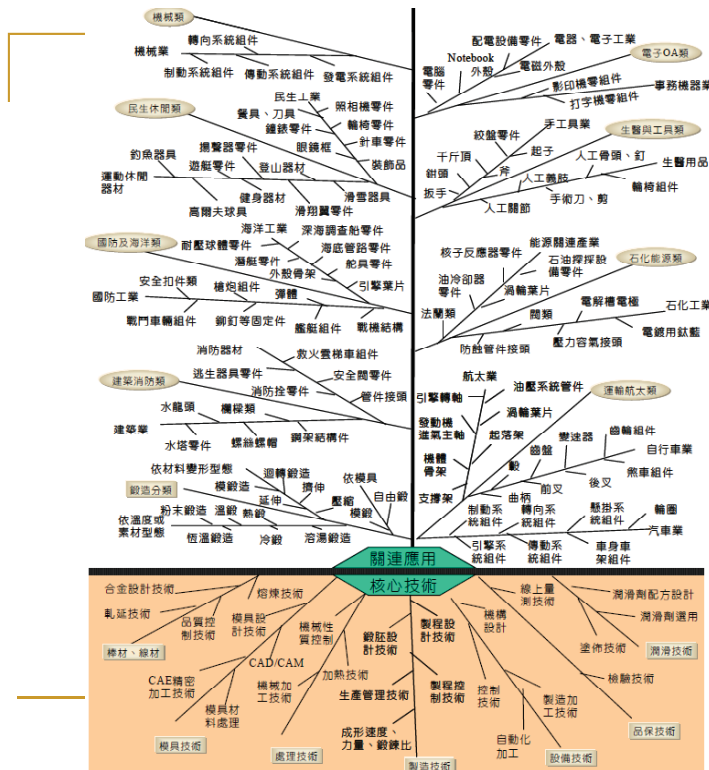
機械類
轉向系統組件
機械業
制動系統組件
傳動系統組件
發電系統組件
配電設備零件
電器、電子工業
Notebook
電子OA類
電磁外殼
外殼
電腦零件
影印機零組件
事務機器業
打字機零組件
民生休閒類
民生工業
照相機零件
餐具、刀具
鐘錶零件
輪椅零件
眼鏡框
針車零件
裝飾品
釣魚器具
攝影器零件
遊艇零件
登山器材
運動休閒器材
健身器材
滑雪器具
高爾夫球具
滑翔翼零件
手工具業
生醫與工具類
絞盤零件
千斤頂
起子
人工骨頭、釘
生醫用品
鉗頭
斧
人工義肢
輪椅組件
扳手
手術刀、剪
人工關節
海洋工業
深海調查船零件
國防及海洋類
耐壓球體零件
海底管路零件
潛艇零件
舵具零件
外殼骨架
引擎葉片
安全扣件類
國防工業
槍炮組件
彈體
戰鬥車輛組件
鉚釘等固定件
艦艇組件
戰機結構
核子反應器零件
能源關連產業
石化能源類
石油探採設備零件
油冷卻器零件
渦輪葉片
法蘭類
電解槽電極
石化工業
閥類
電鍍用鈦籃
壓力容氣接頭
防蝕管件接頭
消防器材
救火雲梯車組件
逃生器具零件
安全閥零件
建築消防類
消防栓零件
管件接頭
水龍頭
欄桿類
建築業
鋼架結構件
水塔零件
螺絲螺帽
航太業
油壓系統管件
運輸航太類
引擎轉軸
發動機進氣主軸
渦輪葉片
起落架
齒輪組件
變速器
自行車業
機體骨架
鏈
齒盤
煞車組件
前叉
後叉
支撐架
曲柄
懸掛系統組件
輪圈
制動系統組件
轉向系統組件
汽車業
依材料變形型態
迴轉鍛造
依模具
鍛造分類
模鍛造
擠伸
自由鍛
延伸
壓縮
粉末鍛造
溫鍛
熱鍛
模鍛
依溫度或素材型態
恆溫鍛造
冷鍛
溶湯鍛造
引擎系統組件
傳動系統組件
車身車架組件
關連應用
核心技術
合金設計技術
熔煉技術
線上量測技術
潤滑劑配方設計
軋延技術
品質控制技術
模具設計技術
機械性質控制
製程設計技術
機構設計
潤滑劑選用
棒材、線材
塗佈技術
潤滑技術
CAD/CAM
鍛胚設計技術
CAE精密加工技術
機械加工技術
加熱技術
檢驗技術
模具材料處理
生產管理技術
製程控制技術
控制技術
製造加工技術
品保技術
模具技術
處理技術
成形速度、力量、鍛鍊比
自動化加工
設備技術
製造技術